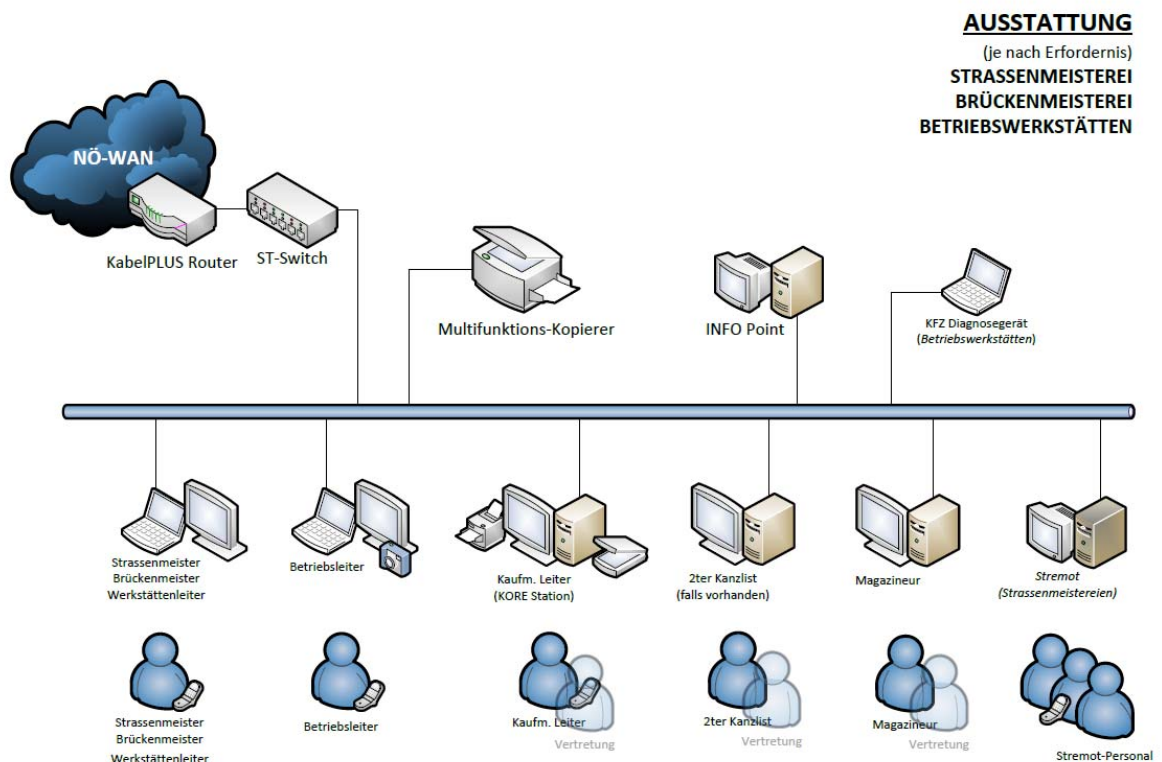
AUSSTATTUNG
(je nach Erfordernis)
STRASSENMEISTEREI
BRÜCKENMEISTEREI
BETRIEBSWERKSTÄTTEN

NÖ-WAN

KabelPLUS Router

ST-Switch

Multifunktions-Kopierer

INFO Point

KFZ Diagnosegerät
(Betriebswerkstätten)

Strassenmeister
Brückenmeister
Werkstättenleiter

Betriebsleiter

Kaufm. Leiter
(KORE Station)

2ter Kanzlist
(falls vorhanden)

Magazineur

Stremot
(Strassenmeistereien)

Strassenmeister
Brückenmeister
Werkstättenleiter

Betriebsleiter

Kaufm. Leiter
Vertretung

2ter Kanzlist
Vertretung

Magazineur
Vertretung

Stremot-Personal